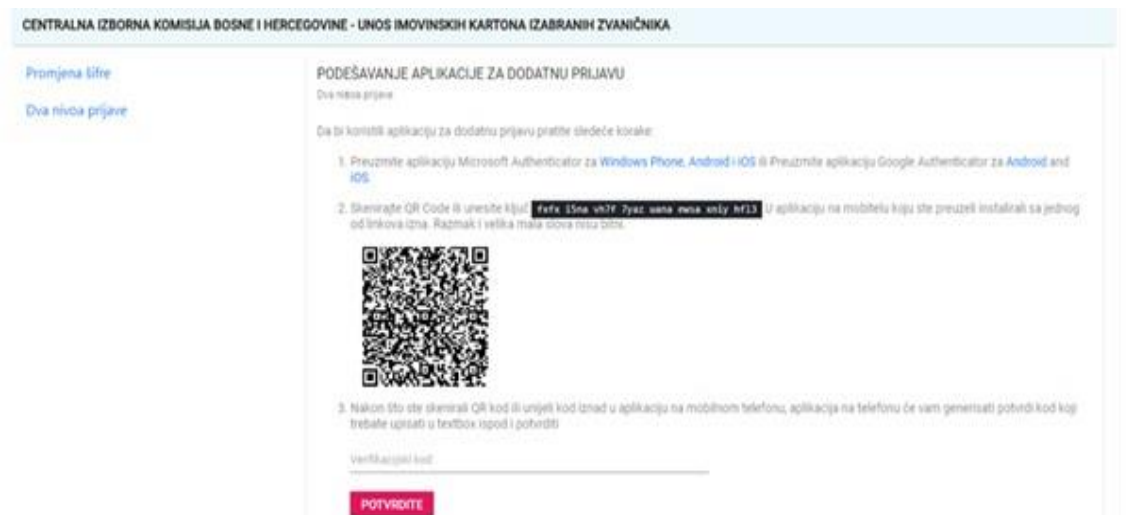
CENTRALNA IZBORNA KOMISIJA BOSNE I HERCEGOVINE - UNOS IMOVINSKIH KARTONA IZABRANIH ZVANIČNIKA

Promjena šifre

Dva nivoa prijave

PODEŠAVANJE APLIKACIJE ZA DODATNU PRIJAVU

Dva nivoa prijave

Da bi koristili aplikaciju za dodatnu prijavu pratite sledeće korake:

1. Preuzmite aplikaciju Microsoft Authenticator za Windows Phone, Android i iOS ili Preuzmite aplikaciju Google Authenticator za Android and iOS.

2. Skenirajte QR Code ili unesite ključ fxfx 15na vh7f 7yaz uana ewsa xnly hf13 U aplikaciju na mobitelu koju ste preuzeli instalirali sa jednog od linkova iznad. Razmak i velika mala slova nisu bitni.

3. Nakon što ste skenirali QR kod ili unijeli kod iznad u aplikaciju na mobilnom telefonu, aplikacija na telefonu će vam generisati potvrdi kod koji trebate upisati u textbox ispod i potvrditi

Verifikacijski kod

POTVRDITE